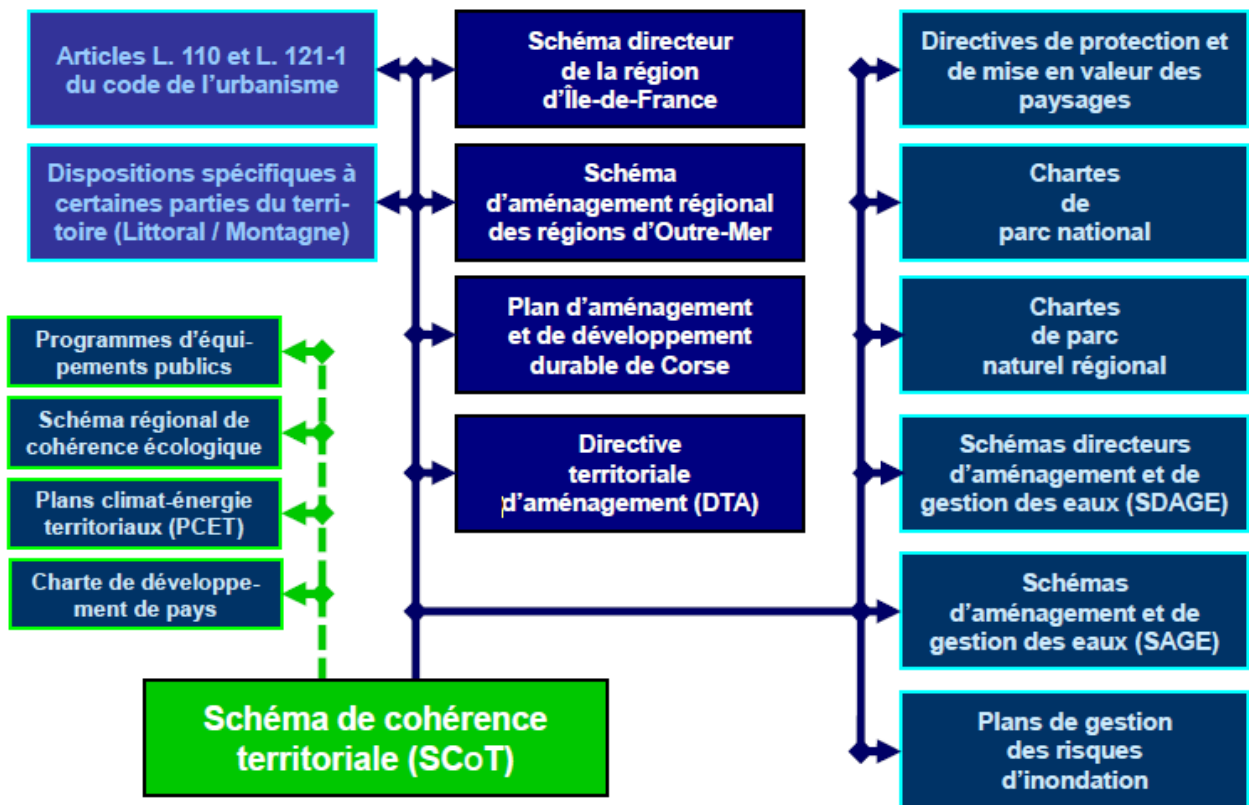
Articles L. 110 et L. 121-1 du code de l'urbanisme

Dispositions spécifiques à certaines parties du territoire (Littoral / Montagne)

Schéma directeur de la région d'Île-de-France

Schéma d'aménagement régional des régions d'Outre-Mer

Plan d'aménagement et de développement durable de Corse

Directive territoriale d'aménagement (DTA)

Directives de protection et de mise en valeur des paysages

Chartes de parc national

Chartes de parc naturel régional

Schémas directeurs d'aménagement et de gestion des eaux (SDAGE)

Schémas d'aménagement et de gestion des eaux (SAGE)

Plans de gestion des risques d'inondation

Programmes d'équipements publics

Schéma régional de cohérence écologique

Plans climat-énergie territoriaux (PCET)

Charte de développement de pays

Schéma de cohérence territoriale (SCoT)